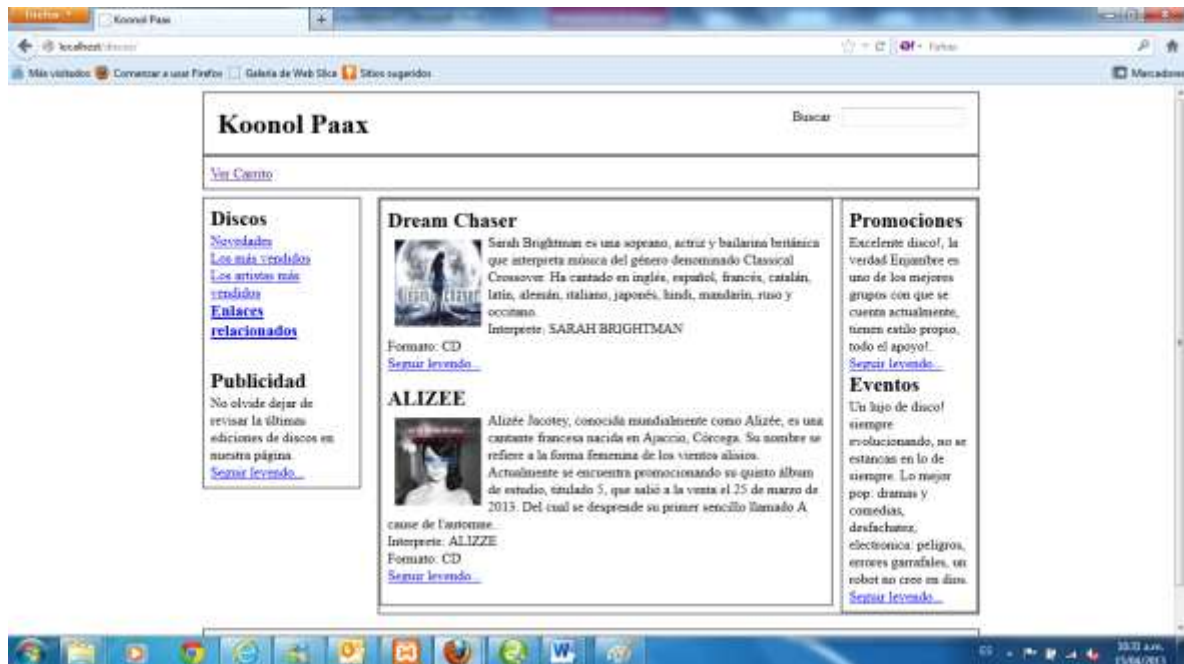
Firefox Koonol Paax +

localhost/discos/

Más visitados Comenzar a usar Firefox Galería de Web Slice Sitios sugeridos

Marcadores

Koonol Paax

Buscar

Ver Carrito

Discos
Novedades
Los más vendidos
Los artistas más vendidos
Enlaces relacionados

Publicidad
No olvide dejar de revisar la últimas ediciones de discos en nuestra página.
Seguir leyendo...

Dream Chaser
Sarah Brightman es una soprano, actriz y bailarina británica que interpreta música del género denominado Classical Crossover. Ha cantado en inglés, español, francés, catalán, latín, alemán, italiano, japonés, hindi, mandarín, ruso y occitano.
Interprete: SARAH BRIGHTMAN
Formato: CD
Seguir leyendo...

ALIZEE
Alizée Jacotey, conocida mundialmente como Alizée, es una cantante francesa nacida en Ajaccio, Córcega. Su nombre se refiere a la forma femenina de los vientos alisios. Actualmente se encuentra promocionando su quinto álbum de estudio, titulado 5, que salió a la venta el 25 de marzo de 2013. Del cual se desprende su primer sencillo llamado A cause de l'automne.
Interprete: ALIZZE
Formato: CD
Seguir leyendo...

Promociones
Excelente disco!, la verdad Enjambre es uno de los mejores grupos con que se cuenta actualmente, tienen estilo propio, todo el apoyo!.
Seguir leyendo...
Eventos
Un lujo de disco! siempre evolucionando, no se estancan en lo de siempre. Lo mejor pop: dramas y comedias, desfachatez, electronica: peligros, errores garrafales, un robot no cree en dios.
Seguir leyendo...

ES 10:33 a.m. 15/04/2013